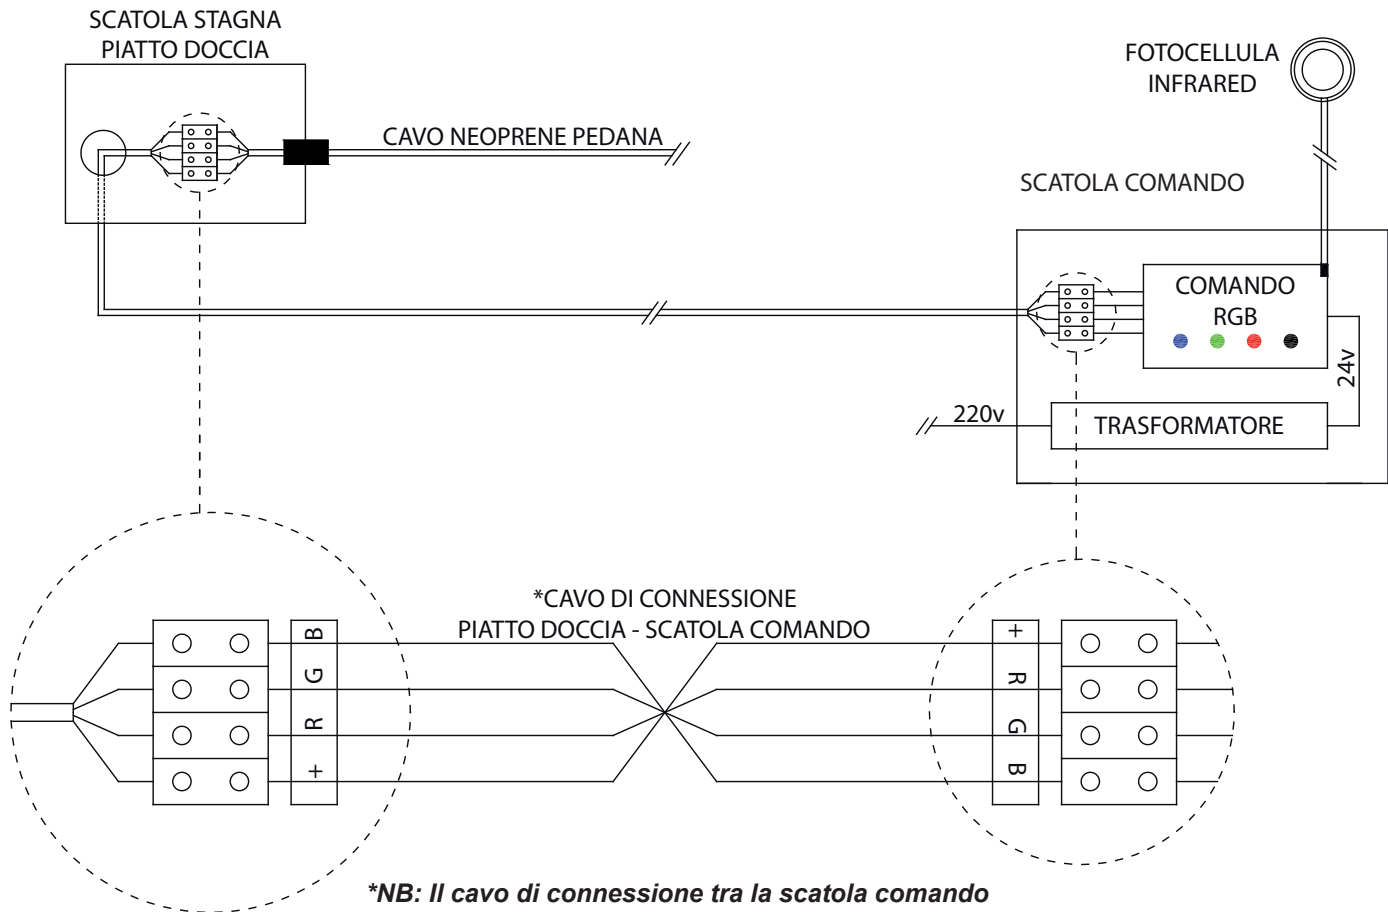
SCATOLA STAGNA
PIATTO DOCCIA

CAVO NEOPRENE PEDANA

FOTOCELLULA
INFRARED

SCATOLA COMANDO

COMANDO
RGB

24v

220v

TRASFORMATORE

*CAVO DI CONNESSIONE
PIATTO DOCCIA - SCATOLA COMANDO

B
G
R
+

+
R
G
B

*NB: Il cavo di connessione tra la scatola comando